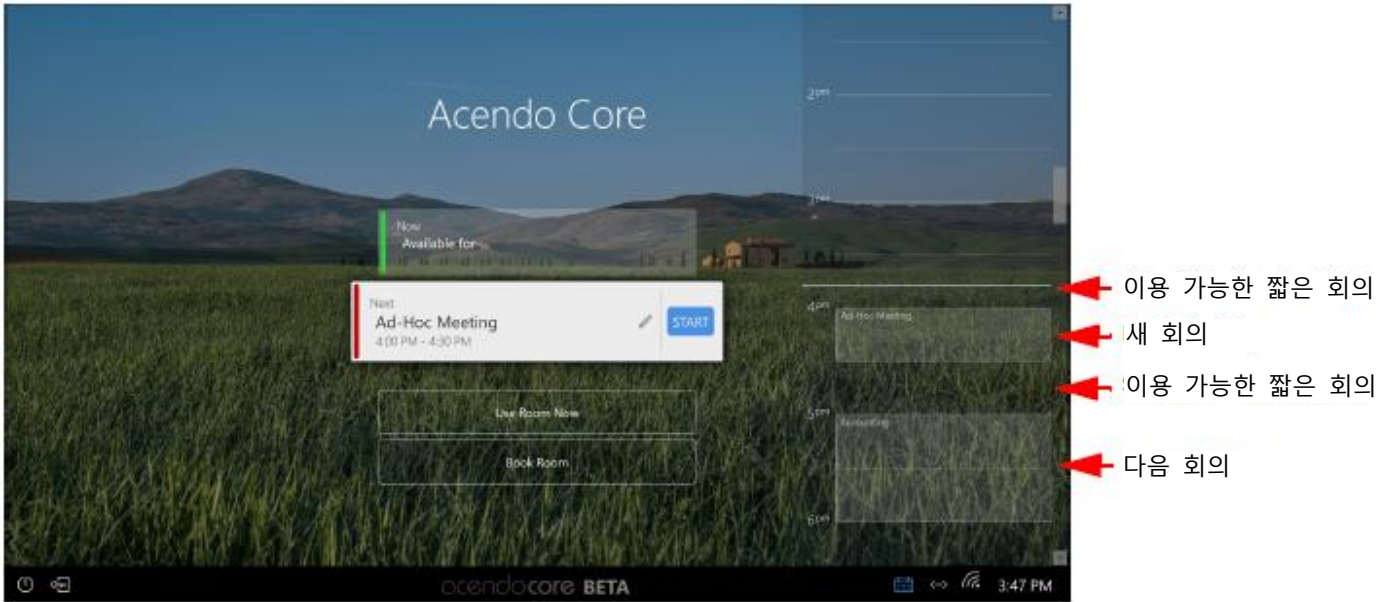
Acendo Core

Now
Available for...

Next
Ad-Hoc Meeting
4:00 PM - 4:30 PM
START

Use Room Now

Book Room

2pm
3pm
4pm
Ad-Hoc Meeting
5pm
Accounting
6pm

이용 가능한 짧은 회의
새 회의
이용 가능한 짧은 회의
다음 회의

acendocore BETA

3:47 PM